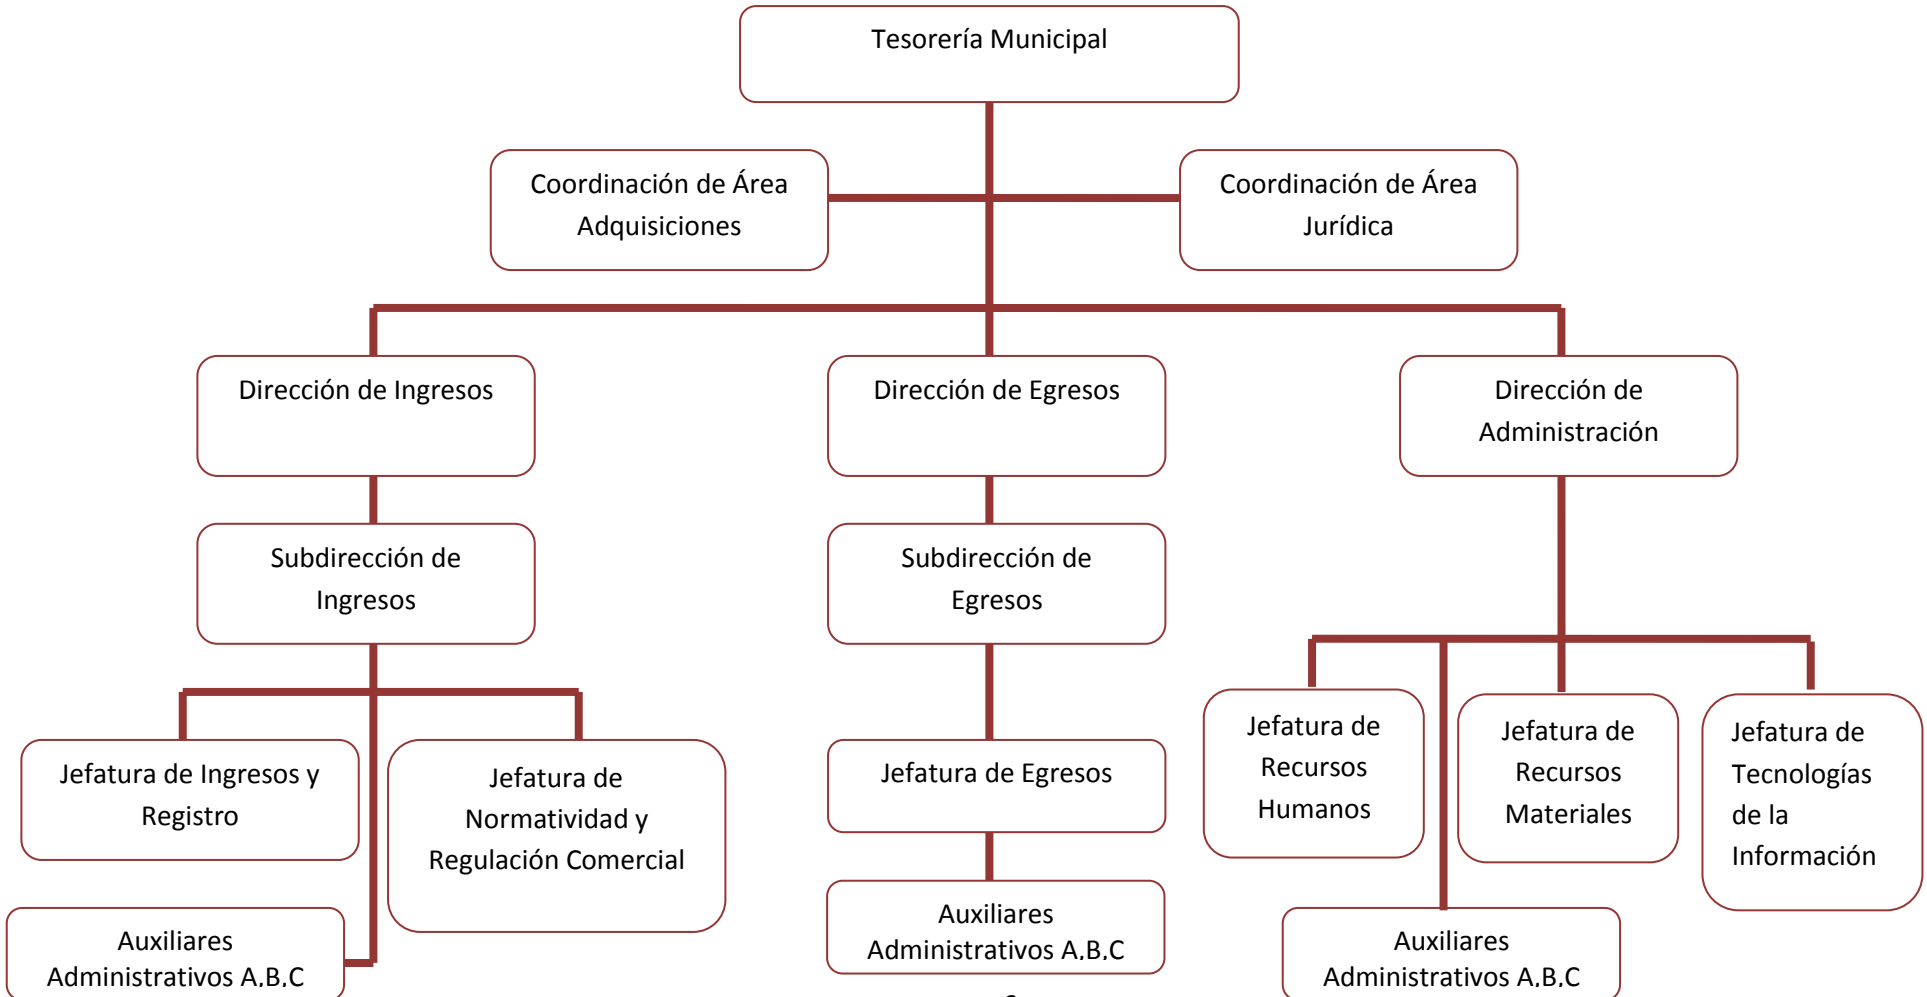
Tesorería Municipal

Coordinación de Área Adquisiciones

Coordinación de Área Jurídica

Dirección de Ingresos

Dirección de Egresos

Dirección de Administración

Subdirección de Ingresos

Subdirección de Egresos

Jefatura de Ingresos y Registro

Jefatura de Normatividad y Regulación Comercial

Jefatura de Egresos

Jefatura de Recursos Humanos

Jefatura de Recursos Materiales

Jefatura de Tecnologías de la Información

Auxiliares Administrativos A.B.C

Auxiliares Administrativos A.B.C

Auxiliares Administrativos A.B.C